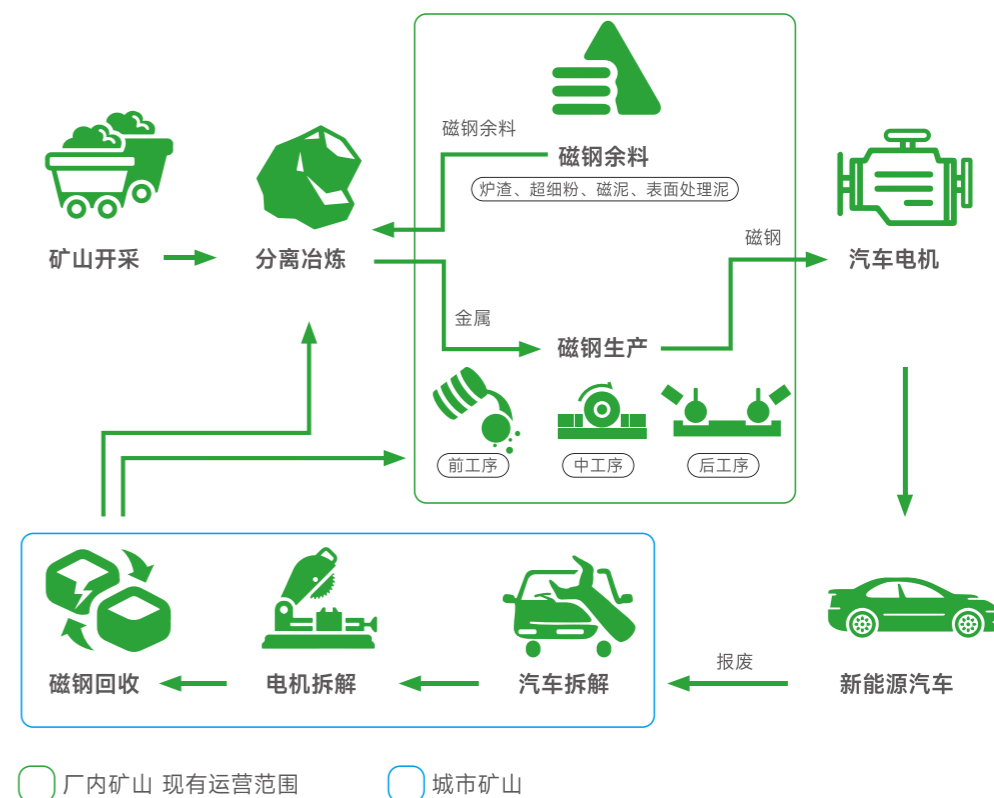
矿山开采

分离冶炼

磁钢余料

磁钢余料

炉渣、超细粉、磁泥、表面处理泥

磁钢

汽车电机

金属

磁钢生产

前工序

中工序

后工序

磁钢回收

电机拆解

汽车拆解

报废

新能源汽车

厂内矿山 现有运营范围

城市矿山